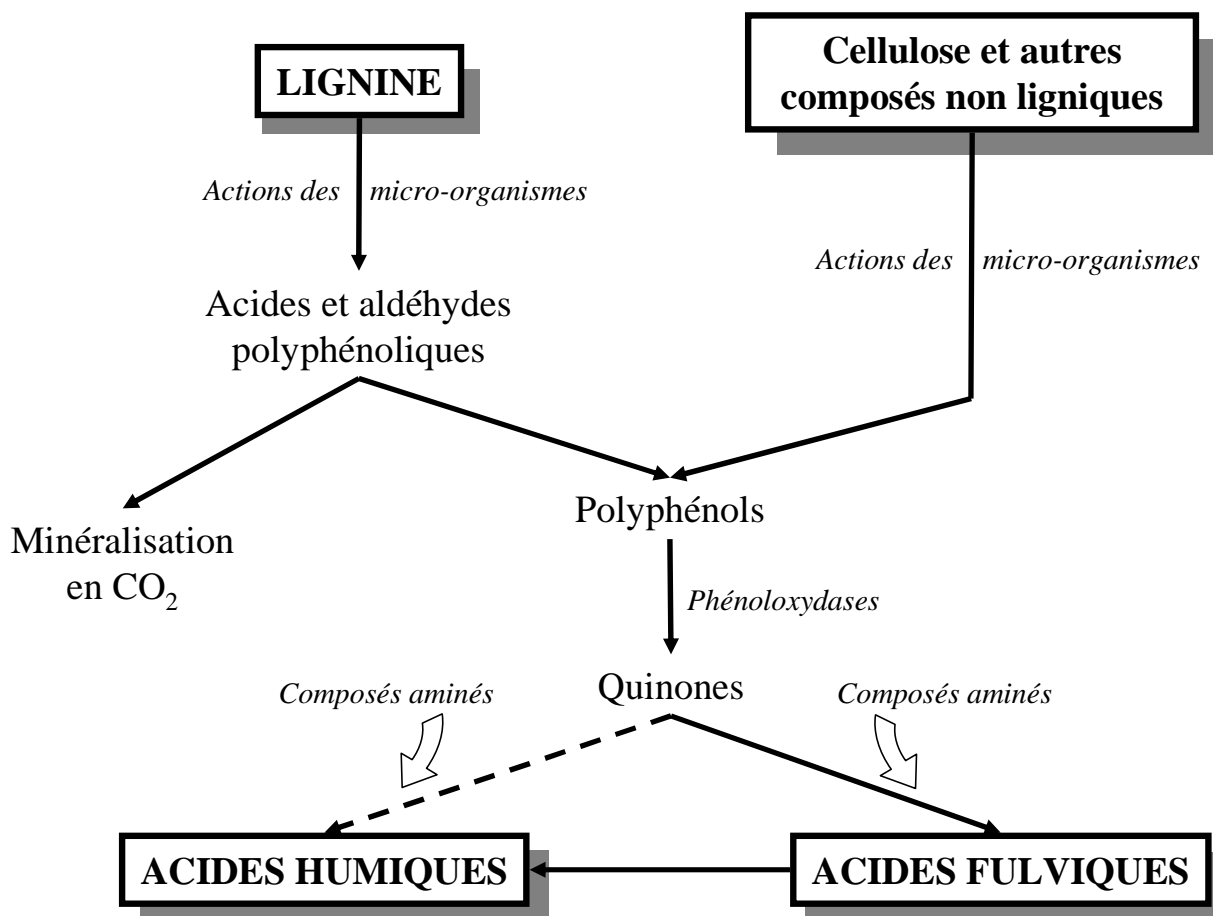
LIGNINE

Cellulose et autres composés non ligniques

Actions des micro-organismes

Actions des micro-organismes

Acides et aldéhydes polyphénoliques

Polyphénols

Minéralisation en $CO_2$

Phénoloxydases

Composés aminés

Quinones

Composés aminés

ACIDES HUMIQUES

ACIDES FULVIQUES